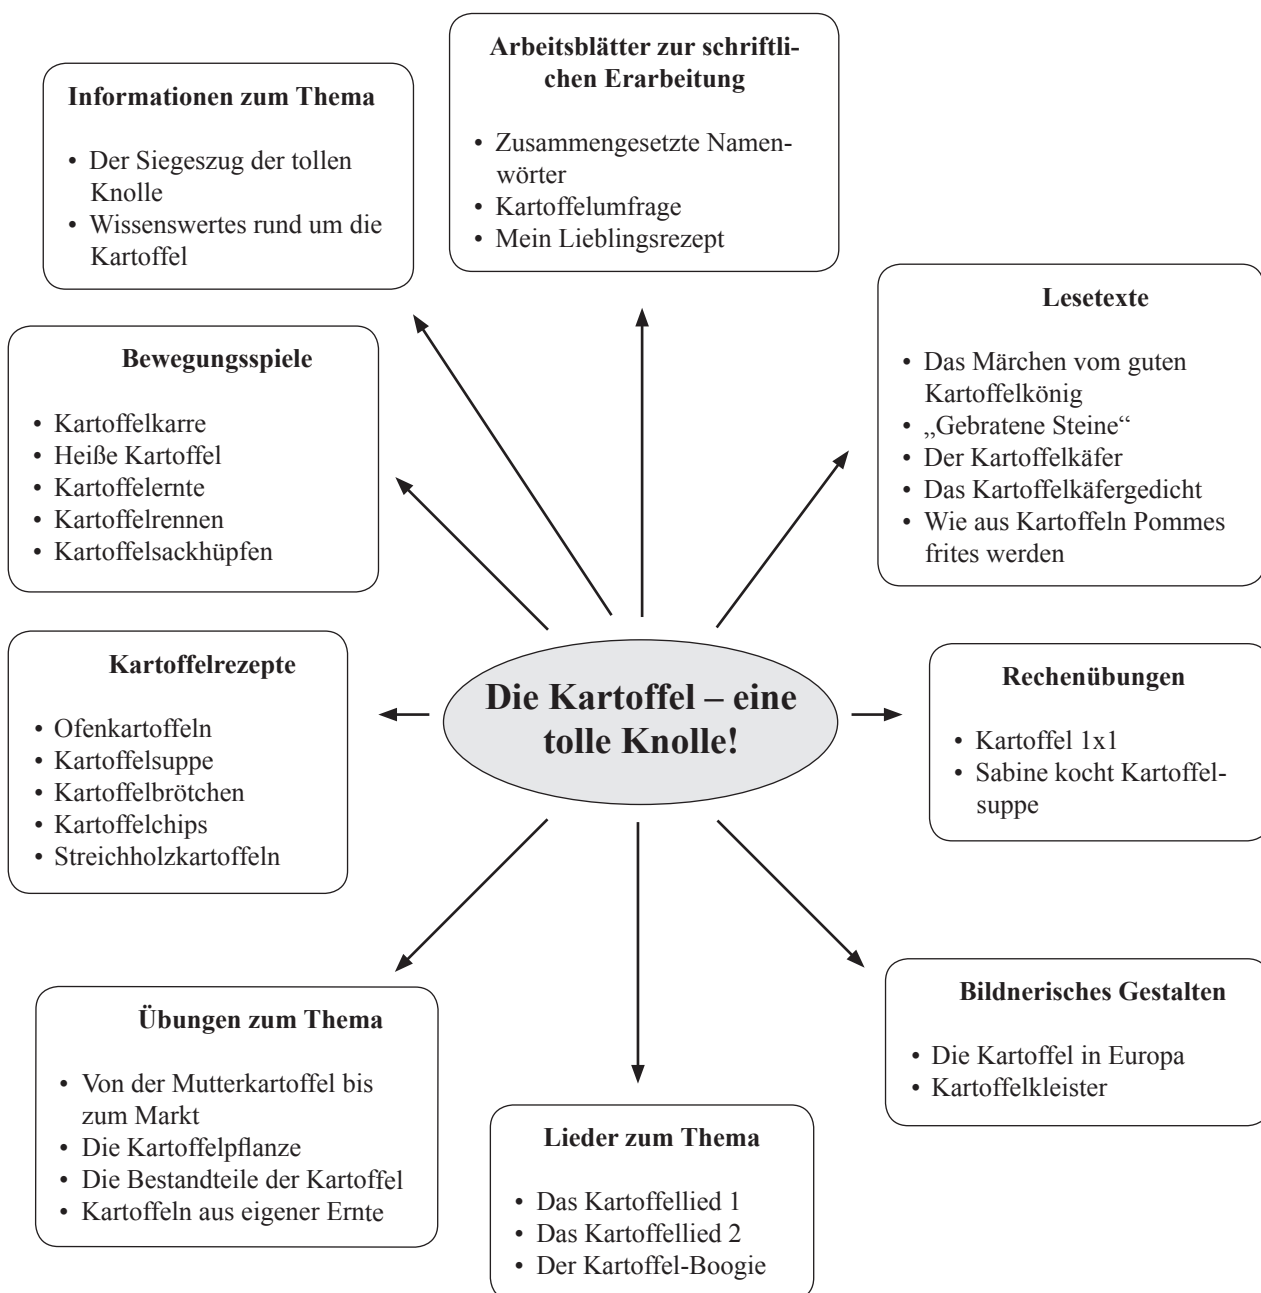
Informationen zum Thema

• Der Siegeszug der tollen Knolle
• Wissenswertes rund um die Kartoffel

Arbeitsblätter zur schriftlichen Erarbeitung

• Zusammengesetzte Namenwörter
• Kartoffelumfrage
• Mein Lieblingsrezept

Lesetexte

• Das Märchen vom guten Kartoffelkönig
• „Gebratene Steine“
• Der Kartoffelkäfer
• Das Kartoffelkäfergedicht
• Wie aus Kartoffeln Pommes frites werden

Bewegungsspiele

• Kartoffelkarre
• Heiße Kartoffel
• Kartoffelernte
• Kartoffelrennen
• Kartoffelsackhüpfen

Kartoffelrezepte

• Ofenkartoffeln
• Kartoffelsuppe
• Kartoffelbrötchen
• Kartoffelchips
• Streichholzkartoffeln

Die Kartoffel – eine tolle Knolle!

Rechenübungen

• Kartoffel 1x1
• Sabine kocht Kartoffelsuppe

Übungen zum Thema

• Von der Mutterkartoffel bis zum Markt
• Die Kartoffelpflanze
• Die Bestandteile der Kartoffel
• Kartoffeln aus eigener Ernte

Lieder zum Thema

• Das Kartoffellied 1
• Das Kartoffellied 2
• Der Kartoffel-Boogie

Bildnerisches Gestalten

• Die Kartoffel in Europa
• Kartoffelkleister